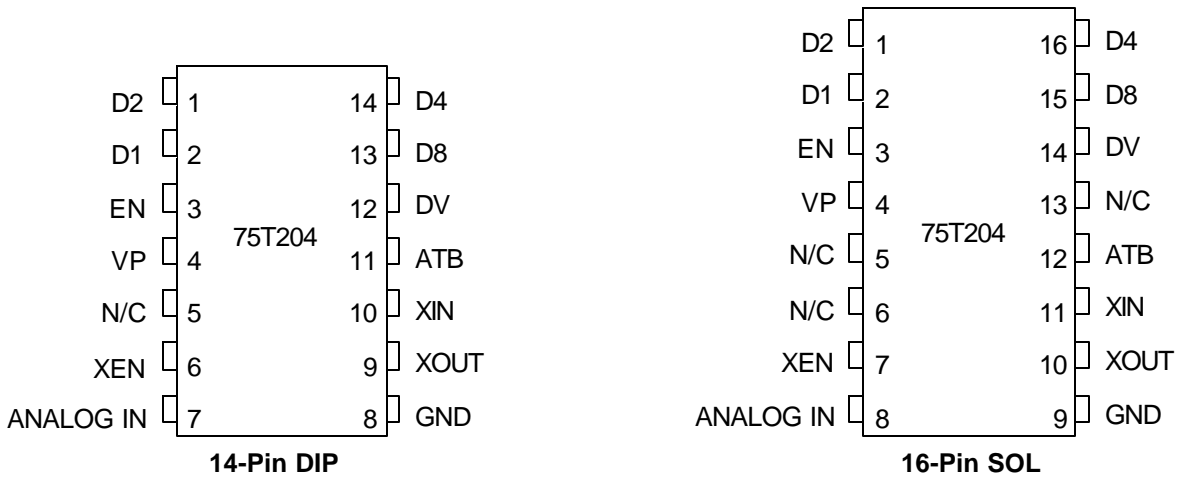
D2 1
D1 2
EN 3
VP 4
N/C 5
XEN 6
ANALOG IN 7

75T204

14 D4
13 D8
12 DV
11 ATB
10 XIN
9 XOUT
8 GND

**14-Pin DIP**

D2 1
D1 2
EN 3
VP 4
N/C 5
N/C 6
XEN 7
ANALOG IN 8

75T204

16 D4
15 D8
14 DV
13 N/C
12 ATB
11 XIN
10 XOUT
9 GND

**16-Pin SOL**